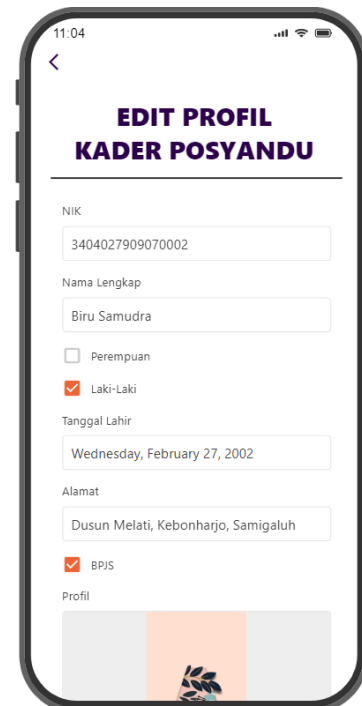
11:04

<

EDIT PROFIL
KADER POSYANDU

NIK

3404027909070002

Nama Lengkap

Biru Samudra

Perempuan

Laki-Laki

Tanggal Lahir

Wednesday, February 27, 2002

Alamat

Dusun Melati, Kebonharjo, Samigaluh

BPJS

Profil